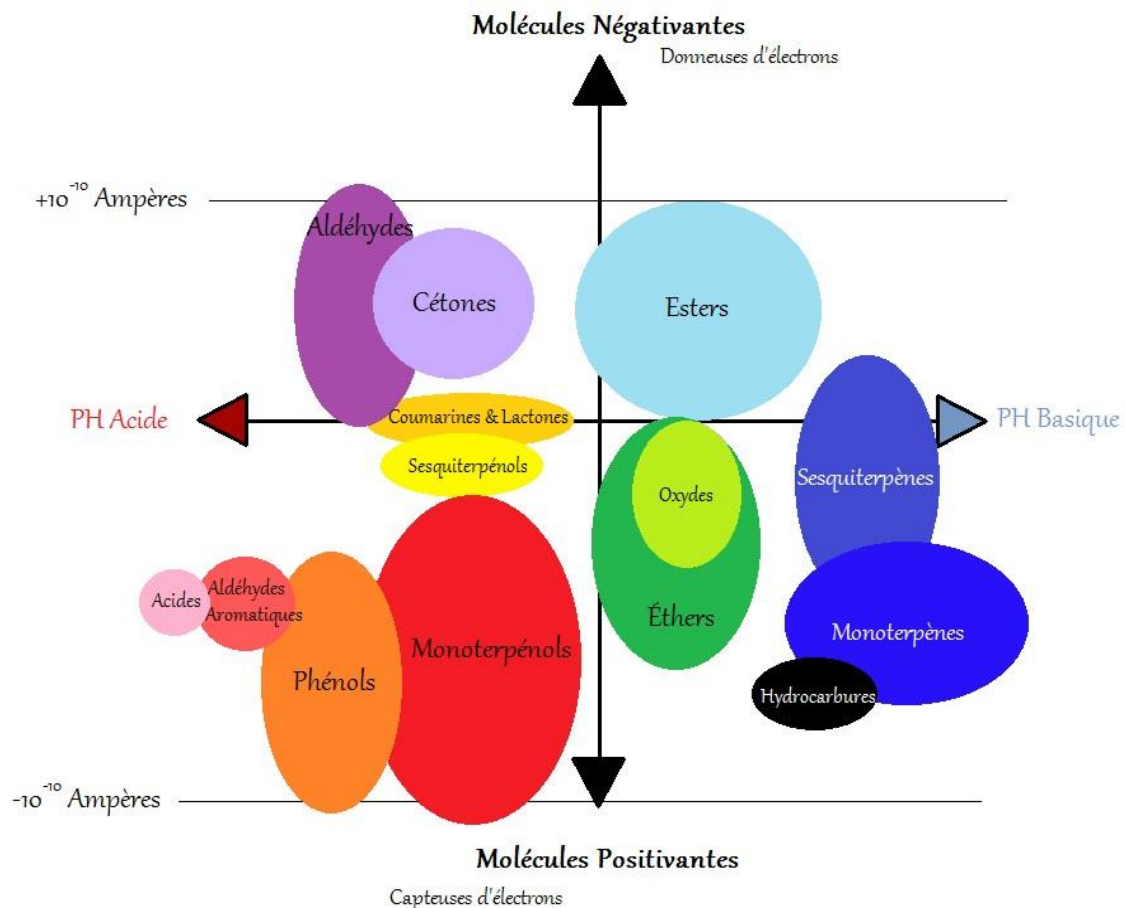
Molécules Négativantes

Donneuses d'électrons

$+10^{-10}$ Ampères

Aldéhydes

Cétones

Esters

PH Acide

Coumarines & Lactones

PH Basique

Sesquiterpénols

Oxydes

Sesquiterpènes

Acides

Aldéhydes Aromatiques

Éthers

Monoterpènes

Monoterpénols

Phénols

Hydrocarbures

$-10^{-10}$ Ampères

Molécules Positivantes

Capteuses d'électrons